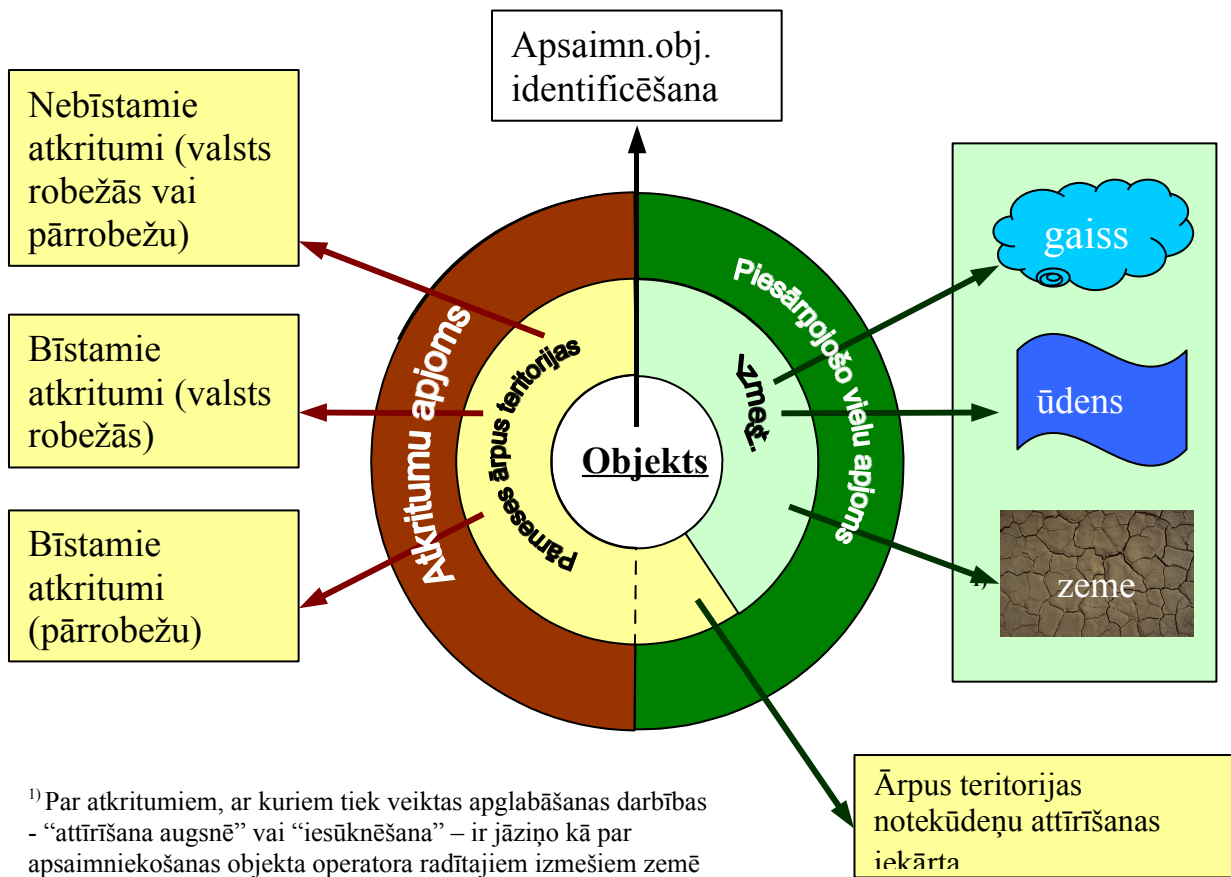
Apsaimn.obj. identificēšana

Nebīstamie atkritumi (valsts robežās vai pārrobežu)

Bīstamie atkritumi (valsts robežās)

Bīstamie atkritumi (pārrobežu)

Atkritumu apjoms

Pārneses ārpus teritorijas

Objekts

Piesārņojošo vielu apjoms

Izmeš.

gaiss

ūdens

1)

zeme

Ārpus teritorijas notekūdeņu attīrīšanas iekārta

1) Par atkritumiem, ar kuriem tiek veiktas apglabāšanas darbības - "attīrīšana augsnē" vai "iesūknēšana" – ir jāziņo kā par apsaimniekošanas objekta operatora radītajiem izmešiem zemē